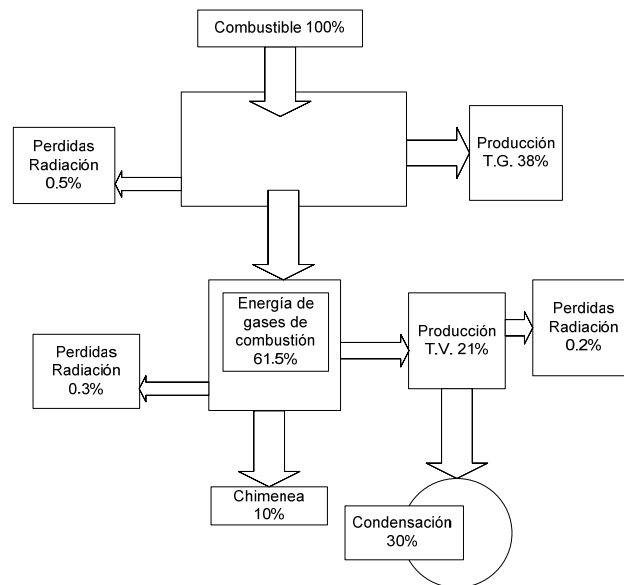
Combustible 100%

Perdidas Radiación 0.5%

Producción T.G. 38%

Energía de gases de combustión 61.5%

Perdidas Radiación 0.3%

Producción T.V. 21%

Perdidas Radiación 0.2%

Chimenea 10%

Condensación 30%